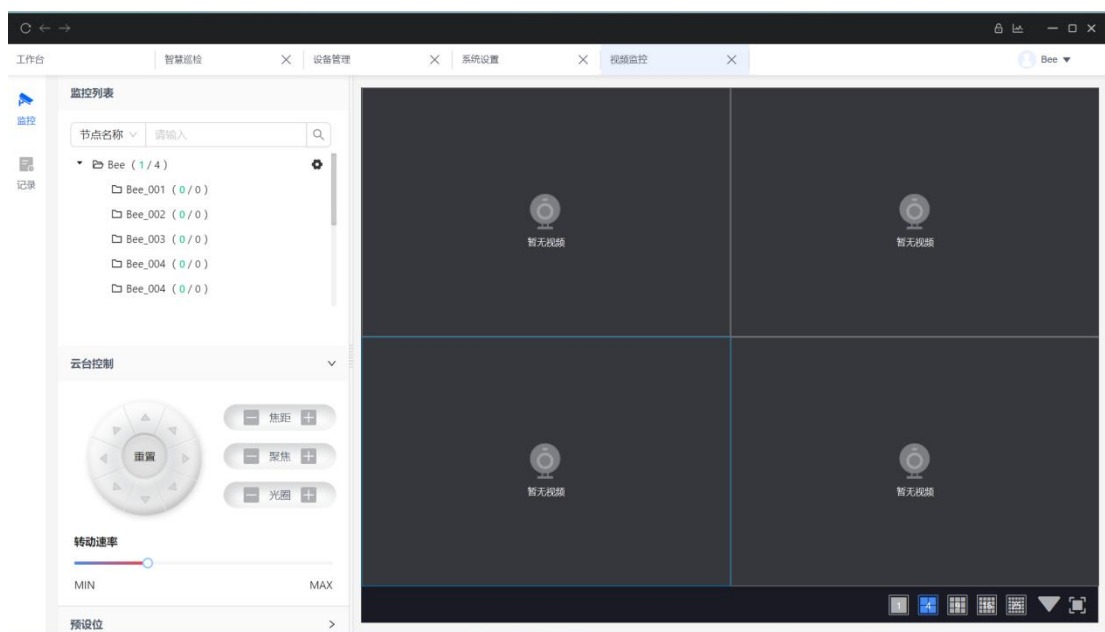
工作台
智慧巡检 ×
设备管理 ×
系统设置 ×
视频监控 ×
Bee

监控
记录

监控列表
节点名称
请输入
Bee (1/4)
Bee_001 (0/0)
Bee_002 (0/0)
Bee_003 (0/0)
Bee_004 (0/0)
Bee_004 (0/0)

云台控制
重置
焦距
聚焦
光圈
转动速率
MIN
MAX
预设位

暂无视频
暂无视频
暂无视频
暂无视频